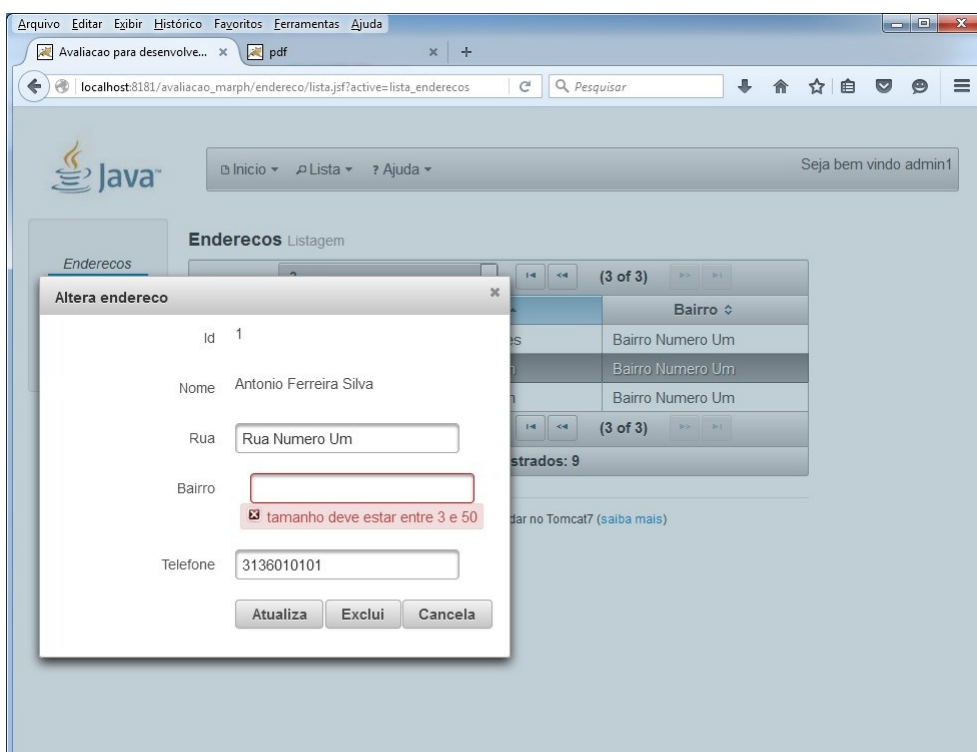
Arquivo Editar Exibir Histórico Favoritos Ferramentas Ajuda

Avaliacao para desenvolve... ×
pdf ×
+

localhost:8181/avaliacao_marph/endereco/lista.jsf?active=lista_enderecos

Pesquisar

Java

Inicio ▾ Lista ▾ ? Ajuda ▾

Seja bem vindo admin1

Enderecos

Enderecos Listagem

(3 of 3)

Bairro

es
Bairro Numero Um
n
Bairro Numero Um
n
Bairro Numero Um

(3 of 3)

strados: 9

dar no Tomcat7 (saiba mais)

Altera endereco ×

Id 1

Nome Antonio Ferreira Silva

Rua Rua Numero Um

Bairro

tamanho deve estar entre 3 e 50

Telefone 3136010101

Atualiza Exclui Cancela